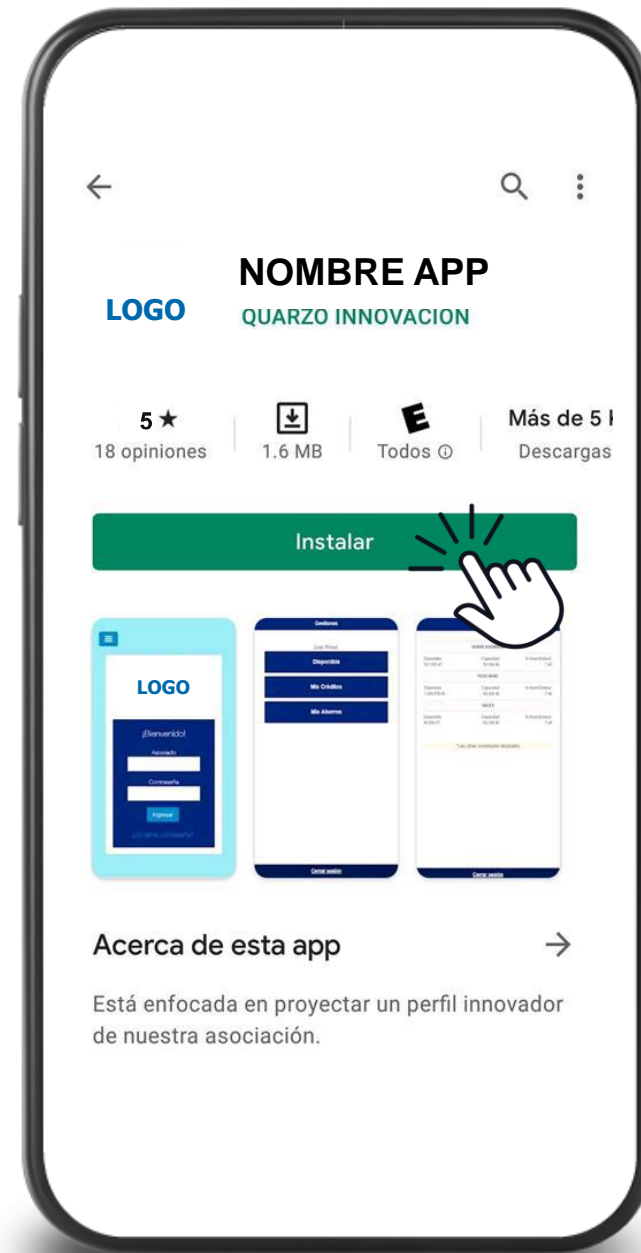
NOMBRE APP

LOGO

QUARZO INNOVACION

5 ★
18 opiniones

1.6 MB

E
Todos ⓘ

Más de 5 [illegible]
Descargas

Instalar

LOGO

¡Bienvenido!

Asociado

Contraseña

Ingresar

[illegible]

Gestiones

Juan Pérez

Disponible

Mis Créditos

Mis Ahorros

Cerrar sesión

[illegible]

Cerrar sesión

Acerca de esta app

Está enfocada en proyectar un perfil innovador de nuestra asociación.